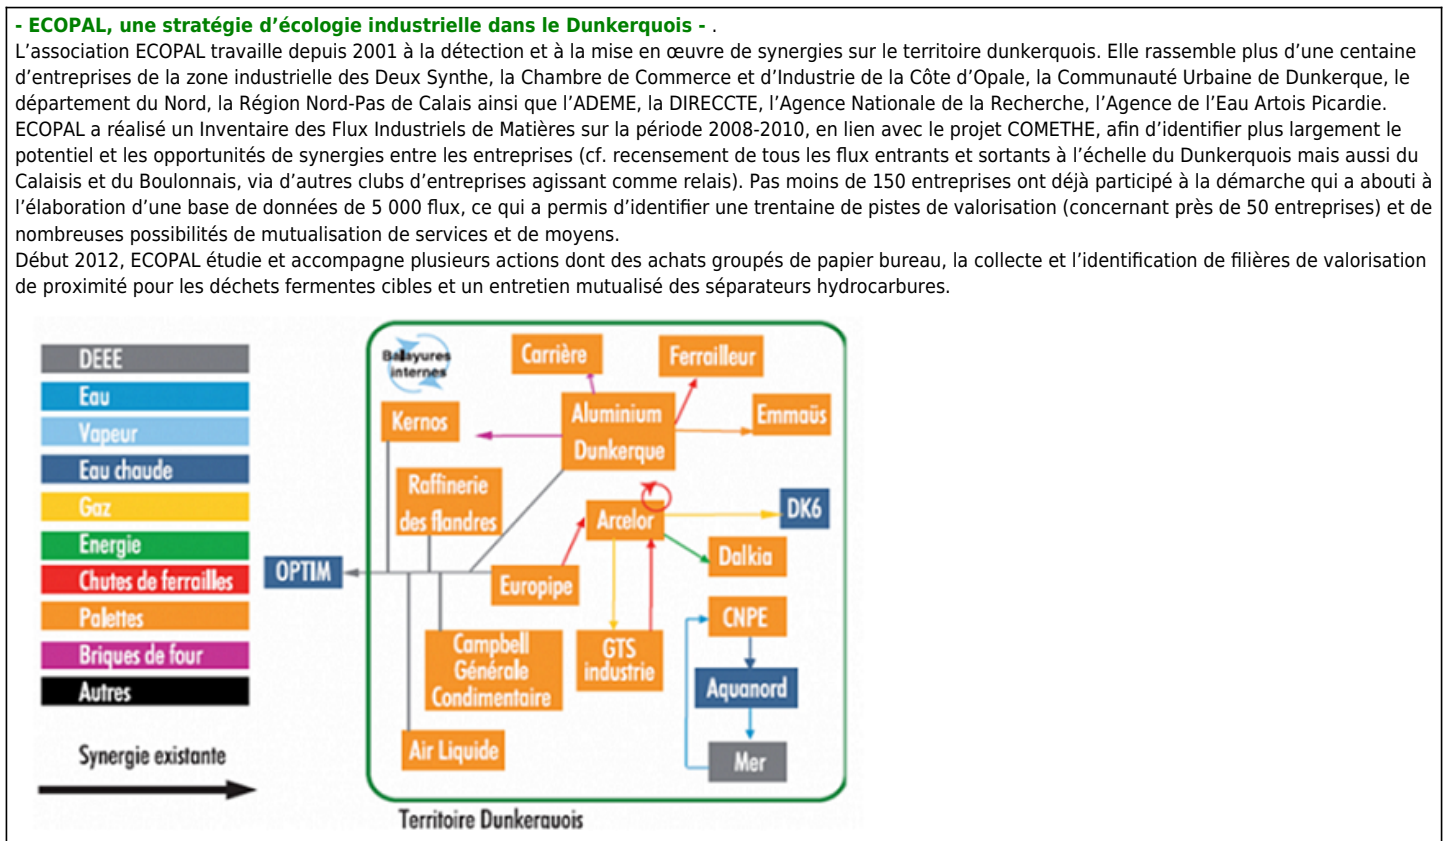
- ECOPAL, une stratégie d'écologie industrielle dans le Dunkerquois - .

L'association ECOPAL travaille depuis 2001 à la détection et à la mise en œuvre de synergies sur le territoire dunkerquois. Elle rassemble plus d'une centaine d'entreprises de la zone industrielle des Deux Synthe, la Chambre de Commerce et d'Industrie de la Côte d'Opale, la Communauté Urbaine de Dunkerque, le département du Nord, la Région Nord-Pas de Calais ainsi que l'ADEME, la DIRECCTE, l'Agence Nationale de la Recherche, l'Agence de l'Eau Artois Picardie.
ECOPAL a réalisé un Inventaire des Flux Industriels de Matières sur la période 2008-2010, en lien avec le projet COMETHE, afin d'identifier plus largement le potentiel et les opportunités de synergies entre les entreprises (cf. recensement de tous les flux entrants et sortants à l'échelle du Dunkerquois mais aussi du Calaisis et du Boulonnais, via d'autres clubs d'entreprises agissant comme relais). Pas moins de 150 entreprises ont déjà participé à la démarche qui a abouti à l'élaboration d'une base de données de 5 000 flux, ce qui a permis d'identifier une trentaine de pistes de valorisation (concernant près de 50 entreprises) et de nombreuses possibilités de mutualisation de services et de moyens.
Début 2012, ECOPAL étudie et accompagne plusieurs actions dont des achats groupés de papier bureau, la collecte et l'identification de filières de valorisation de proximité pour les déchets fermentes cibles et un entretien mutualisé des séparateurs hydrocarbures.

DEEE
Eau
Vapeur
Eau chaude
Gaz
Energie
Chutes de ferrailles
Palettes
Briques de four
Autres
Synergie existante

Balayures internes
Carrière
Ferrailleur
Kernos
Aluminium Dunkerque
Emmaüs
Raffinerie des flandres
Arcelor
DK6
OPTIM
Europipe
Dalkia
CNPE
Campbell Générale Condimentaire
GTS industrie
Aquanord
Air Liquide
Mer
Territoire Dunkerquois